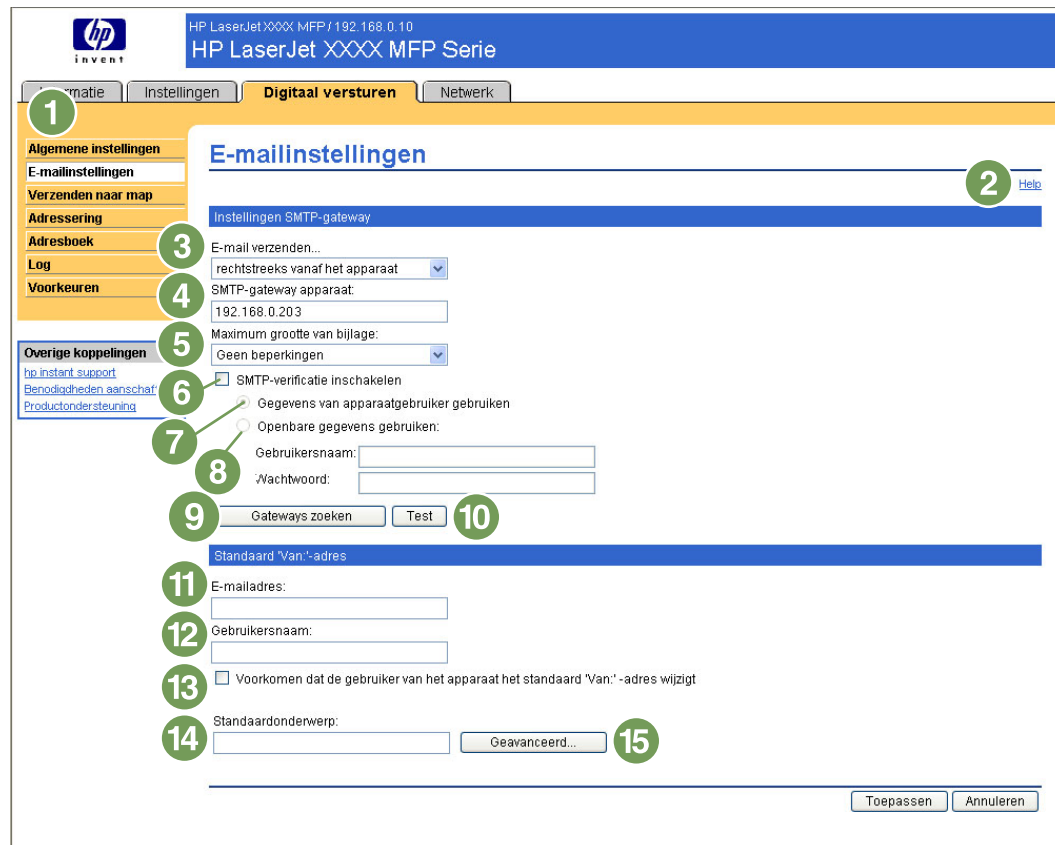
hp
invent

HP LaserJet XXXX MFP / 192.168.0.10
HP LaserJet XXXX MFP Serie

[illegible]rmatie | Instellingen | Digitaal versturen | Netwerk

1

Algemene instellingen
E-mailinstellingen
Verzenden naar map
Adressering
Adresboek
Log
Voorkeuren

Overige koppelingen
hp instant support
Benodigdheden aanschaf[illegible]
Productondersteuning

E-mailinstellingen

2 Help

Instellingen SMTP-gateway

3 E-mail verzenden...
rechtstreeks vanaf het apparaat

4 SMTP-gateway apparaat:
192.168.0.203

5 Maximum grootte van bijlage:
Geen beperkingen

6 SMTP-verificatie inschakelen

7 Gegevens van apparaatgebruiker gebruiken

8 Openbare gegevens gebruiken:

Gebruikersnaam:

Wachtwoord:

9 Gateways zoeken | Test 10

Standaard 'Van:'-adres

11 E-mailadres:

12 Gebruikersnaam:

13 Voorkomen dat de gebruiker van het apparaat het standaard 'Van:' -adres wijzigt

Standaardonderwerp:

14 | Geavanceerd... 15

Toepassen | Annuleren